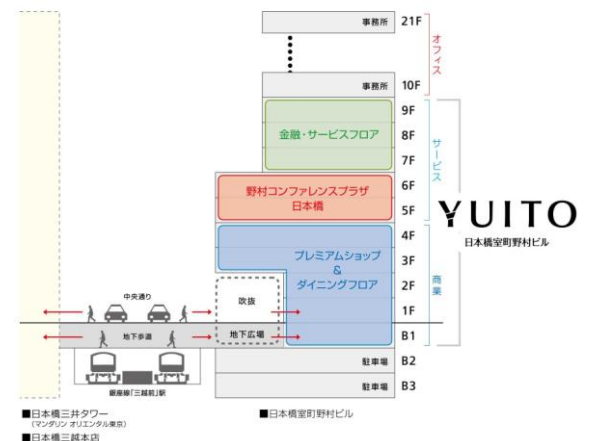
事務所 21F

事務所 10F

オフィス

9F
8F
7F
金融・サービスフロア

6F
5F
野村コンファレンスプラザ日本橋

サービス

YUITO
日本橋室町野村ビル

4F
3F
2F
1F
B1
プレミアムショップ&ダイニングフロア

商業

中央通り

吹抜

地下歩道

地下広場

駐車場 B2

駐車場 B3

銀座線「三越前」駅

■日本橋三井タワー
(マンダリン オリエンタル東京)
■日本橋三越本店

■日本橋室町野村ビル